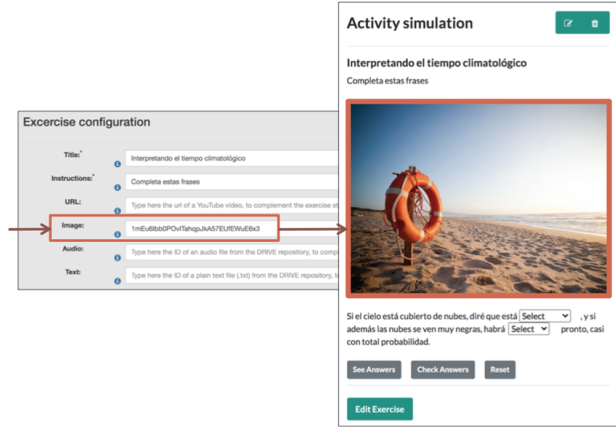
Excercise configuration

Title:*
Interpretando el tiempo climatológico

Instructions:*
Completa estas frases

URL:
Type here the url of a YouTube video, to complement the exercise st

Image:
1mEu6fbb0POvITahqpJkA57EUfEWuE6x3

Audio:
Type here the ID of an audio file from the DRIVE repository, to comp

Text:
Type here the ID of a plain text file (.txt) from the DRIVE repository, to

Activity simulation

Interpretando el tiempo climatológico

Completa estas frases

Si el cielo está cubierto de nubes, diré que está Select , y si además las nubes se ven muy negras, habrá Select pronto, casi con total probabilidad.

See Answers Check Answers Reset

Edit Exercise